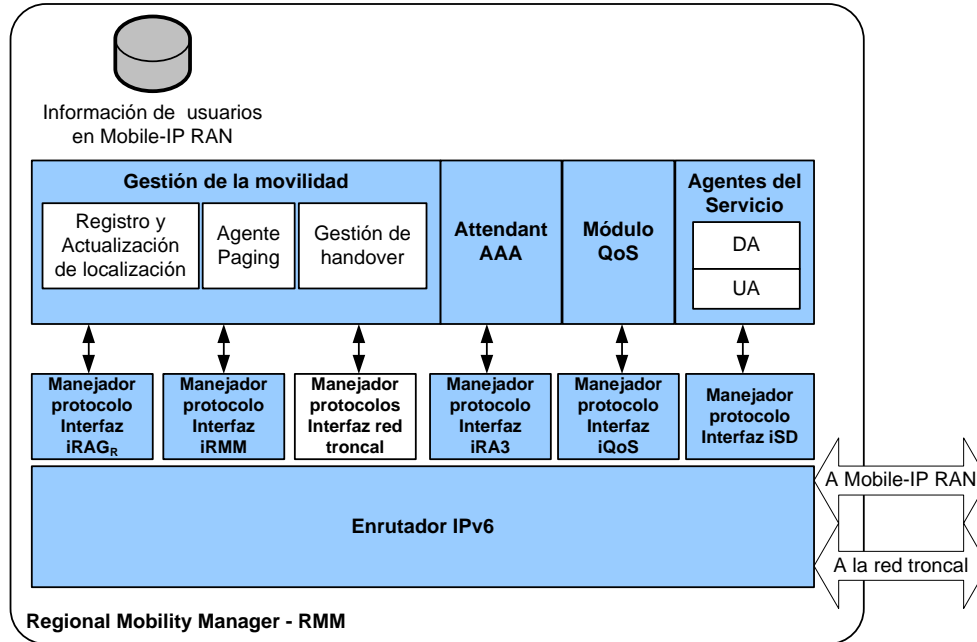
Información de usuarios en Mobile-IP RAN

Gestión de la movilidad

Registro y Actualización de localización

Agente Paging

Gestión de handover

Attendant AAA

Módulo QoS

Agentes del Servicio

DA

UA

Manejador protocolo Interfaz $iRAG_R$

Manejador protocolo Interfaz iRMM

Manejador protocolos Interfaz red troncal

Manejador protocolo Interfaz iRA3

Manejador protocolo Interfaz iQoS

Manejador protocolo Interfaz iSD

Enrutador IPv6

A Mobile-IP RAN

A la red troncal

Regional Mobility Manager - RMM